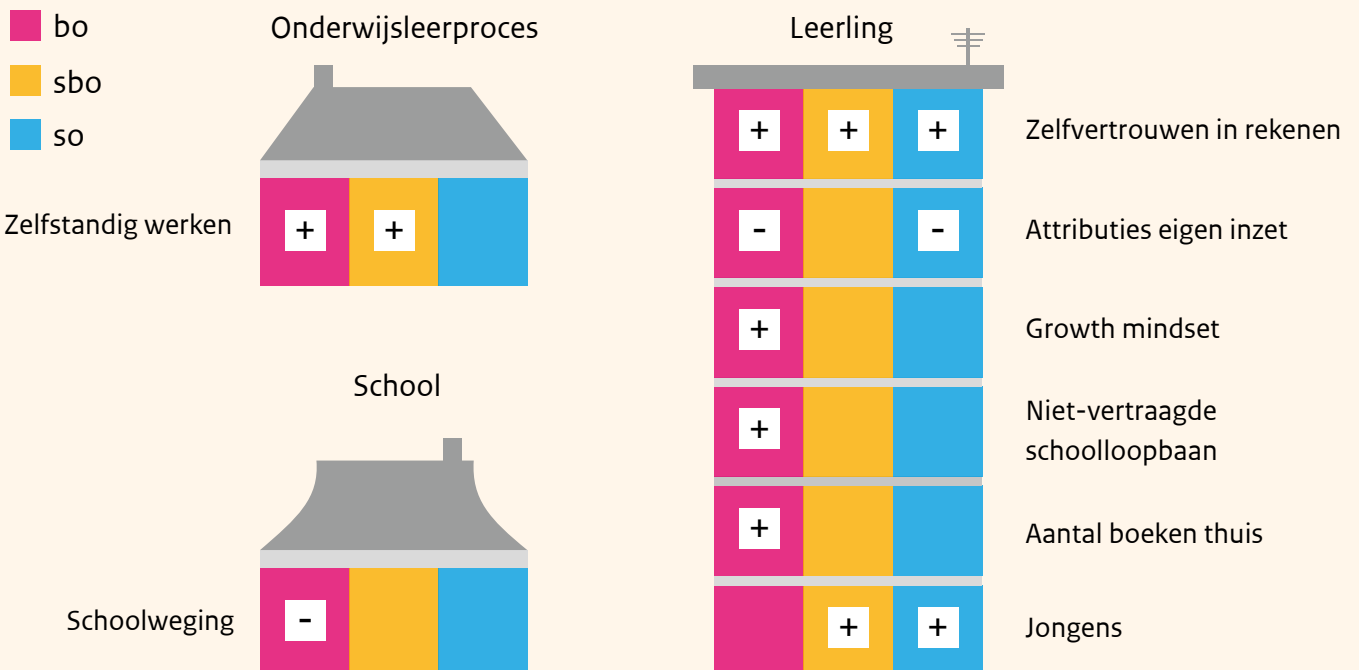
bo
sbo
so

Onderwijsleerproces

Zelfstandig werken
+ +

School

Schoolweging
-

Leerling

+ + +
Zelfvertrouwen in rekenen

- -
Attributies eigen inzet

+
Growth mindset

+
Niet-vertraagde schoolloopbaan

+
Aantal boeken thuis

+ +
Jongens